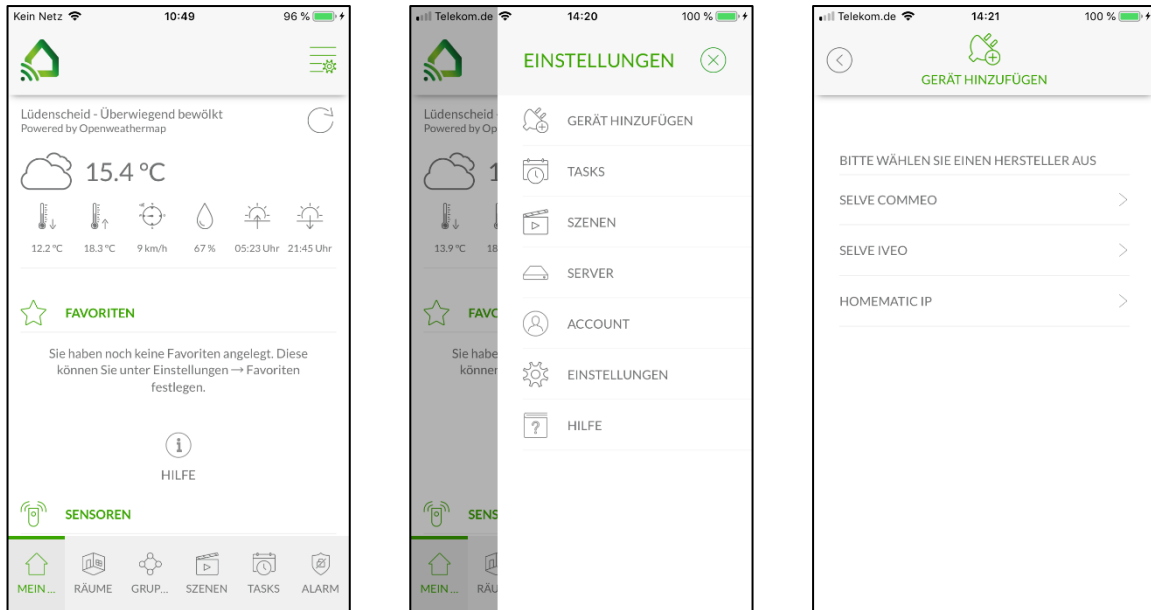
Kein Netz 10:49 96 %

Lüdenscheid - Überwiegend bewölkt
Powered by Openweathermap

15.4 °C

12.2 °C 18.3 °C 9 km/h 67 % 05:23 Uhr 21:45 Uhr

FAVORITEN

Sie haben noch keine Favoriten angelegt. Diese können Sie unter Einstellungen → Favoriten festlegen.

HILFE

SENSOREN

MEIN... RÄUME GRUP... SZENEN TASKS ALARM

Telekom.de 14:20 100 %

Lüdenscheid
Powered by Op

1

13.9 °C 18

FAVO

Sie habe
könne

SENS

MEIN... RÄU

EINSTELLUNGEN

GERÄT HINZUFÜGEN

TASKS

SZENEN

SERVER

ACCOUNT

EINSTELLUNGEN

HILFE

Telekom.de 14:21 100 %

GERÄT HINZUFÜGEN

BITTE WÄHLEN SIE EINEN HERSTELLER AUS

SELVE COMMEO

SELVE IVEO

HOMEMATIC IP